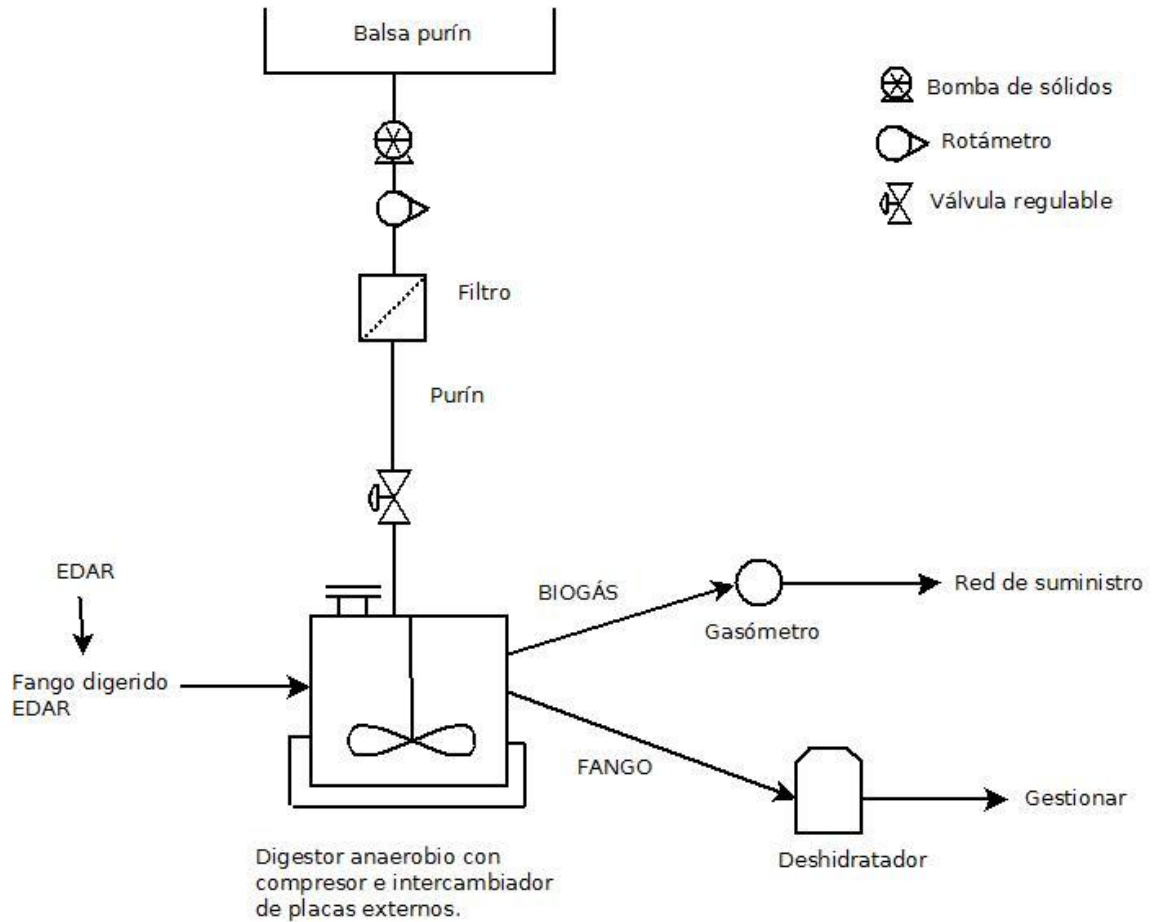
Balsa purín

Bomba de sólidos

Rotámetro

Válvula regulable

Filtro

Purín

EDAR

Fango digerido EDAR

BIOGÁS

Gasómetro

Red de suministro

FANGO

Deshidratador

Gestionar

Digestor anaerobio con compresor e intercambiador de placas externos.